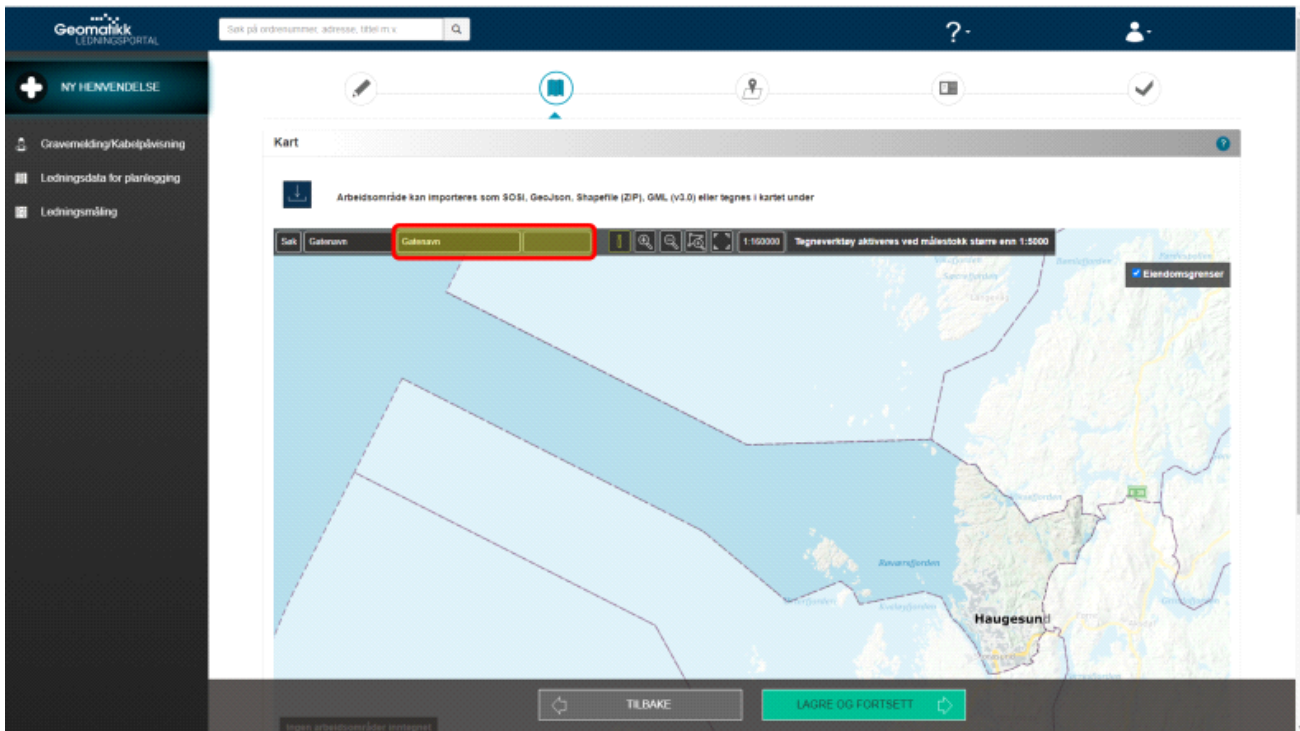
Geomatikk LEDNINGSPORTAL

Søk på ordrenummer, adresse, tittel m.v.

?

NY HENVENDELSE

Gravemelding/Kabelpåvisning

Ledningsdata for planlegging

Ledningsmåling

Kart

Arbeidsområde kan importeres som SOSI, GeoJson, Shapefile (ZIP), GML (v3.0) eller tegnes i kartet under

Søk Gatenavn Gatenavn

1:160000 Tegneverktøy aktiveres ved målestokk større enn 1:5000

Eiendomsgrenser

Haugesund

Ingen arbeidsområder inntegnet

TILBAKE

LAGRE OG FORTSETT